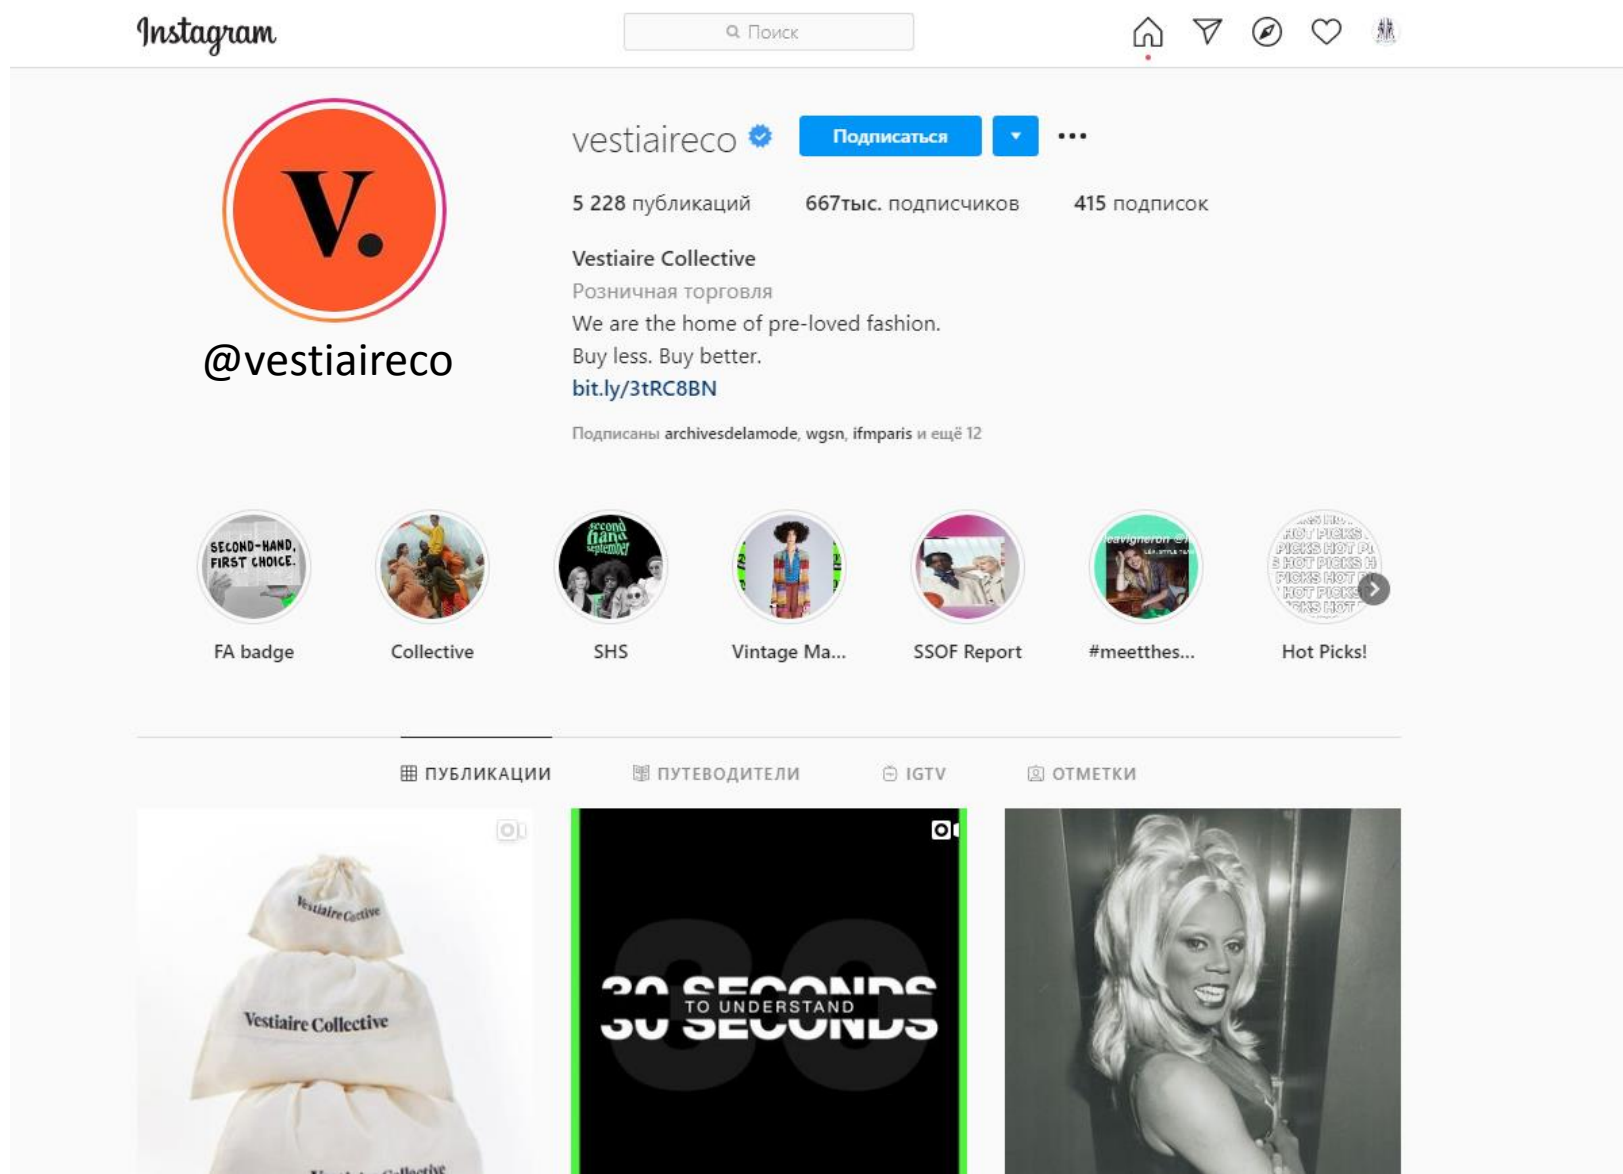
Instagram

Поиск

V.

@vestiaireco

vestiaireco

Подписаться

5 228 публикаций 667тыс. подписчиков 415 подписок

Vestiaire Collective
Розничная торговля
We are the home of pre-loved fashion.
Buy less. Buy better.
bit.ly/3tRC8BN

Подписаны archivesdelamode, wgsn, ifmparis и ещё 12

SECOND-HAND, FIRST CHOICE.

FA badge

Collective

second hand september

SHS

Vintage Ma...

SSOF Report

#meetthes...

HOT PICKS

Hot Picks!

ПУБЛИКАЦИИ ПУТЕВОДИТЕЛИ IGTV ОТМЕТКИ

Vestiaire Collective

Vestiaire Collective

Vestiaire Collective

30 SECONDS
TO UNDERSTAND